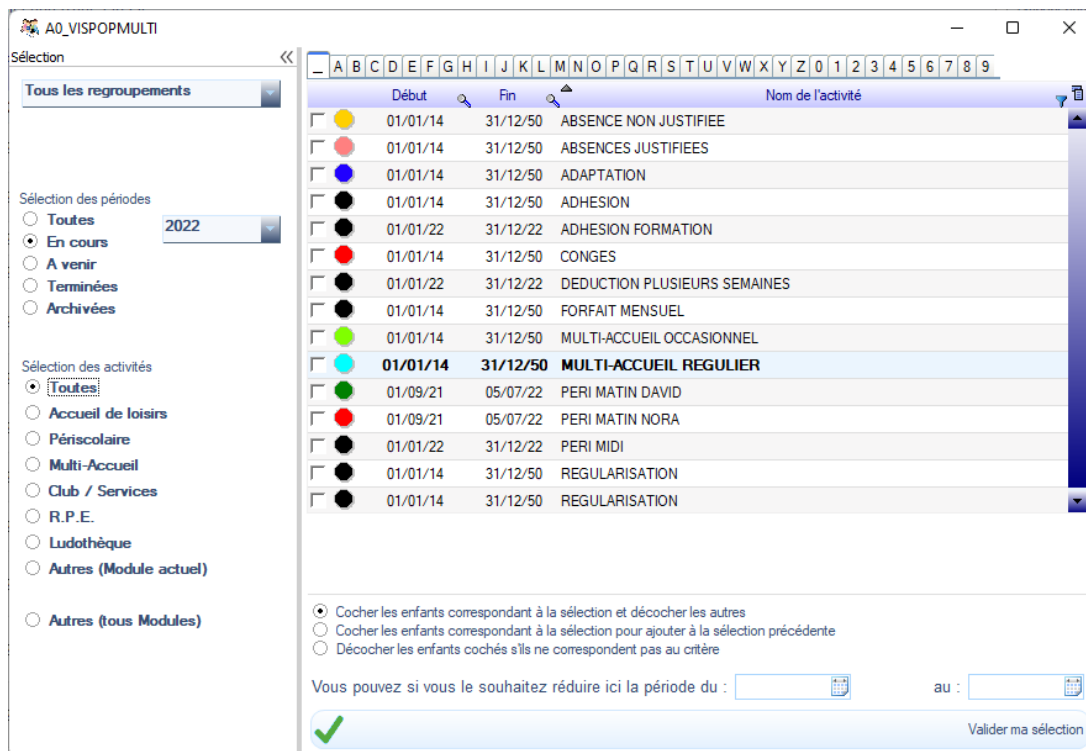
A0_VISPOPMULTI

Sélection

Tous les regroupements

Sélection des périodes
Toutes
En cours
A venir
Terminées
Archivées

2022

Sélection des activités
Toutes
Accueil de loisirs
Périscolaire
Multi-Accueil
Club / Services
R.P.E.
Ludothèque
Autres (Module actuel)

Autres (tous Modules)

_ A B C D E F G H I J K L M N O P Q R S T U V W X Y Z 0 1 2 3 4 5 6 7 8 9

| | | Début | Fin | Nom de l'activité |
|---|---|---|---|---|
| | | 01/01/14 | 31/12/50 | ABSENCE NON JUSTIFIEE |
| | | 01/01/14 | 31/12/50 | ABSENCES JUSTIFIEES |
| | | 01/01/14 | 31/12/50 | ADAPTATION |
| | | 01/01/14 | 31/12/50 | ADHESION |
| | | 01/01/22 | 31/12/22 | ADHESION FORMATION |
| | | 01/01/14 | 31/12/50 | CONGES |
| | | 01/01/22 | 31/12/22 | DEDUCTION PLUSIEURS SEMAINES |
| | | 01/01/14 | 31/12/50 | FORFAIT MENSUEL |
| | | 01/01/14 | 31/12/50 | MULTI-ACCUEIL OCCASIONNEL |
| | | 01/01/14 | 31/12/50 | MULTI-ACCUEIL REGULIER |
| | | 01/09/21 | 05/07/22 | PERI MATIN DAVID |
| | | 01/09/21 | 05/07/22 | PERI MATIN NORA |
| | | 01/01/22 | 31/12/22 | PERI MIDI |
| | | 01/01/14 | 31/12/50 | REGULARISATION |
| | | 01/01/14 | 31/12/50 | REGULARISATION |

Cocher les enfants correspondant à la sélection et décocher les autres
Cocher les enfants correspondant à la sélection pour ajouter à la sélection précédente
Décocher les enfants cochés s'ils ne correspondent pas au critère

Vous pouvez si vous le souhaitez réduire ici la période du : au :

Valider ma sélection